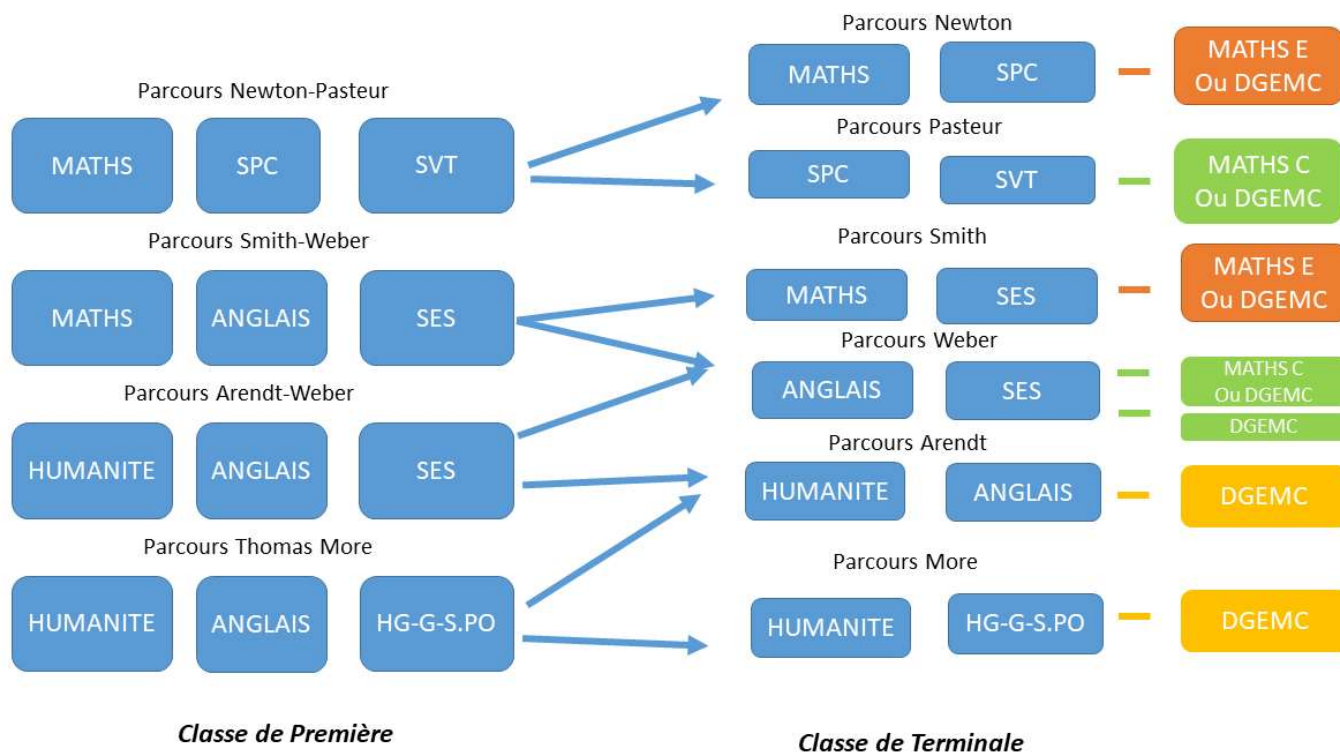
Parcours Newton-Pasteur

MATHS SPC SVT

Parcours Smith-Weber

MATHS ANGLAIS SES

Parcours Arendt-Weber

HUMANITE ANGLAIS SES

Parcours Thomas More

HUMANITE ANGLAIS HG-G-S.PO

Classe de Première

Parcours Newton

MATHS SPC – MATHS E Ou DGEMC

Parcours Pasteur

SPC SVT – MATHS C Ou DGEMC

Parcours Smith

MATHS SES – MATHS E Ou DGEMC

Parcours Weber

ANGLAIS SES – MATHS C Ou DGEMC – DGEMC

Parcours Arendt

HUMANITE ANGLAIS – DGEMC

Parcours More

HUMANITE HG-G-S.PO – DGEMC

Classe de Terminale